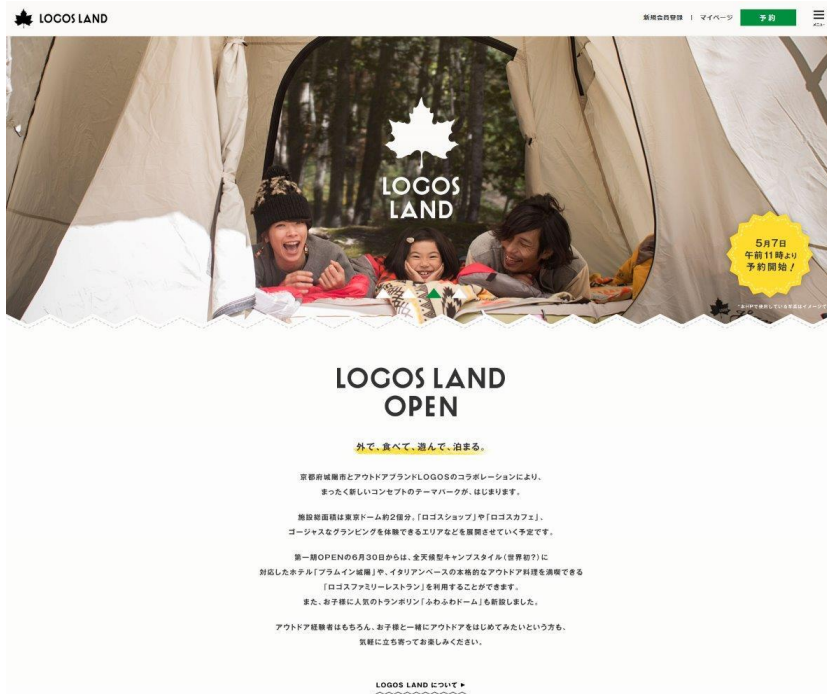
LOGOS LAND

新規会員登録 | マイページ 予約

メニュー

LOGOS LAND

5月7日
午前11時より
予約開始!

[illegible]

LOGOS LAND
OPEN

外で、食べて、遊んで、泊まる。

京都府城陽市とアウトドアブランドLOGOSのコラボレーションにより、
まったく新しいコンセプトのテーマパークが、はじまります。

施設総面積は東京ドーム約2個分。「ロゴスショップ」や「ロゴスカフェ」、
ゴージャスなグランピングを体験できるエリアなどを展開させていく予定です。

第一期OPENの6月30日からは、全天候型キャンプスタイル(世界初?)に
対応したホテル「プラムイン城陽」や、イタリアンベースの本格的なアウトドア料理を満喫できる
「ロゴスファミリーレストラン」を利用することができます。
また、お子様に人気のトランポリン「ふわふわドーム」も新設しました。

アウトドア経験者はもちろん、お子様と一緒にアウトドアをはじめてみたいという方も、
気軽に立ち寄ってお楽しみください。

LOGOS LAND について ▸